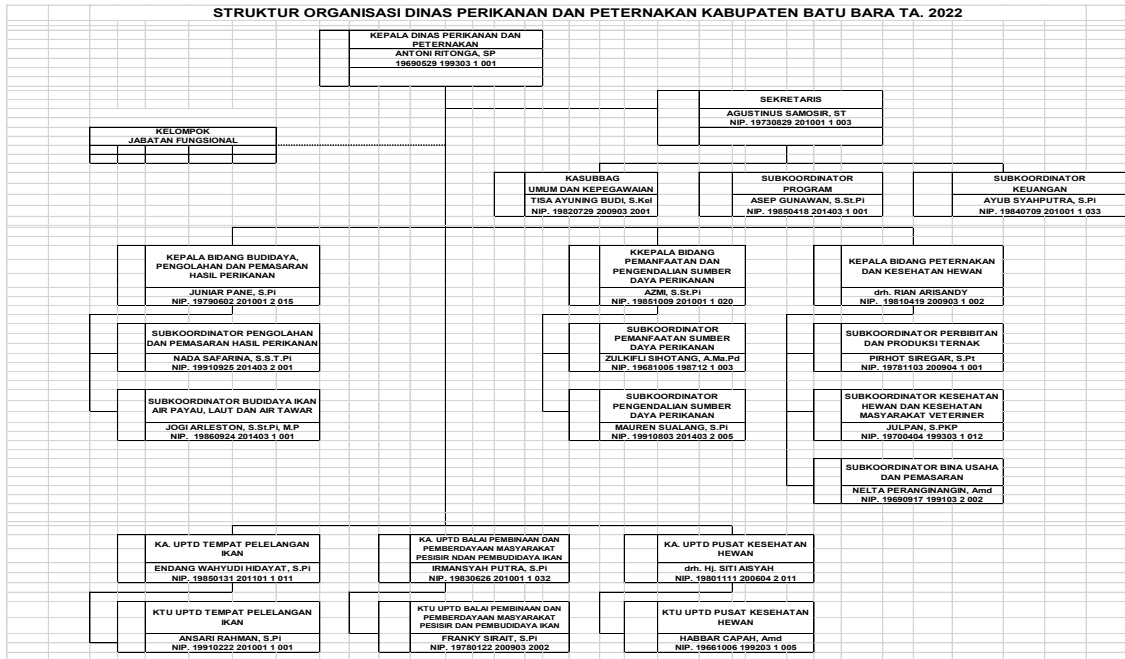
STRUKTUR ORGANISASI DINAS PERIKANAN DAN PETERNAKAN KABUPATEN BATU BARA TA. 2022

KEPALA DINAS PERIKANAN DAN PETERNAKAN
ANTONI RITONGA, SP
19690529 199303 1 001

SEKRETARIS
AGUSTINUS SAMOSIR, ST
NIP. 19730829 201001 1 003

KELOMPOK JABATAN FUNGSIONAL

KASUBBAG UMUM DAN KEPEGAWAIAN
TISA AYUNING BUDI, S.Kel
NIP. 19820729 200903 2001

SUBKOORDINATOR PROGRAM
ASEP GUNAWAN, S.St.Pi
NIP. 19850418 201403 1 001

SUBKOORDINATOR KEUANGAN
AYUB SYAHPUTRA, S.Pi
NIP. 19840709 201001 1 033

KEPALA BIDANG BUDIDAYA, PENGOLAHAN DAN PEMASARAN HASIL PERIKANAN
JUNIAR PANE, S.Pi
NIP. 19790602 201001 2 015

SUBKOORDINATOR PENGOLAHAN DAN PEMASARAN HASIL PERIKANAN
NADA SAFARINA, S.S.T.Pi
NIP. 19910925 201403 2 001

SUBKOORDINATOR BUDIDAYA IKAN AIR PAYAU, LAUT DAN AIR TAWAR
JOGI ARLESTON, S.St.Pi, M.P
NIP. 19860924 201403 1 001

KKEPALA BIDANG PEMANFAATAN DAN PENGENDALIAN SUMBER DAYA PERIKANAN
AZMI, S.St.Pi
NIP. 19851009 201001 1 020

SUBKOORDINATOR PEMANFAATAN SUMBER DAYA PERIKANAN
ZULKIFLI SIHOTANG, A.Ma.Pd
NIP. 19681005 198712 1 003

SUBKOORDINATOR PENGENDALIAN SUMBER DAYA PERIKANAN
MAUREN SUALANG, S.Pi
NIP. 19910803 201403 2 005

KEPALA BIDANG PETERNAKAN DAN KESEHATAN HEWAN
drh. RIAN ARISANDY
NIP. 19810419 200903 1 002

SUBKOORDINATOR PERBIBITAN DAN PRODUKSI TERNAK
PIRHOT SIREGAR, S.Pt
NIP. 19781103 200904 1 001

SUBKOORDINATOR KESEHATAN HEWAN DAN KESEHATAN MASYARAKAT VETERINER
JULPAN, S.PKP
NIP. 19700404 199303 1 012

SUBKOORDINATOR BINA USAHA DAN PEMASARAN
NELTA PERANGINANGIN, Amd
NIP. 19690917 199103 2 002

KA. UPTD TEMPAT PELELANGAN IKAN
ENDANG WAHYUDI HIDAYAT, S.Pi
NIP. 19850131 201101 1 011

KA. UPTD BALAI PEMBINAAN DAN PEMBERDAYAAN MASYARAKAT PESISIR NDAN PEMBUDIDAYA IKAN
IRMANSYAH PUTRA, S.Pi
NIP. 19830626 201001 1 032

KA. UPTD PUSAT KESEHATAN HEWAN
drh. Hj. SITI AISYAH
NIP. 19801111 200604 2 011

KTU UPTD TEMPAT PELELANGAN IKAN
ANSARI RAHMAN, S.Pi
NIP. 19910222 201001 1 001

KTU UPTD BALAI PEMBINAAN DAN PEMBERDAYAAN MASYARAKAT PESISIR DAN PEMBUDIDAYA IKAN
FRANKY SIRAIT, S.Pi
NIP. 19780122 200903 2002

KTU UPTD PUSAT KESEHATAN HEWAN
HABBAR CAPAH, Amd
NIP. 19661006 199203 1 005